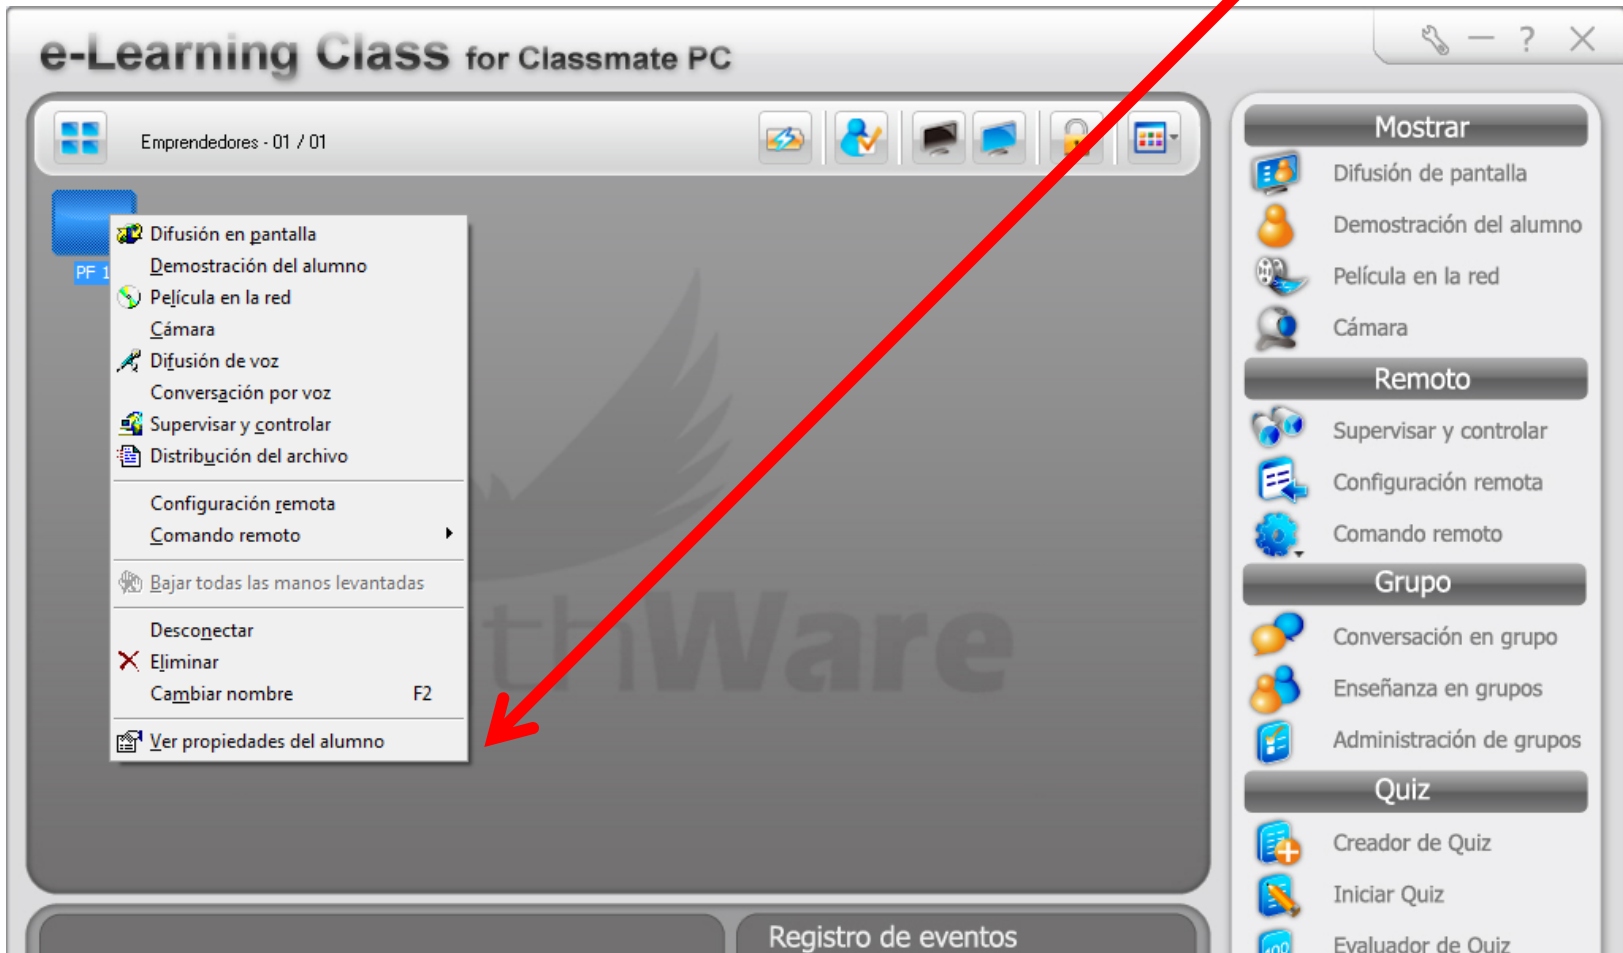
e-Learning Class for Classmate PC

Emprendedores - 01 / 01

PF 1

Difusión en pantalla
Demostración del alumno
Película en la red
Cámara
Difusión de voz
Conversación por voz
Supervisar y controlar
Distribución del archivo
Configuración remota
Comando remoto
Bajar todas las manos levantadas
Desconectar
Eliminar
Cambiar nombre F2
Ver propiedades del alumno

thWare

Mostrar
Difusión de pantalla
Demostración del alumno
Película en la red
Cámara
Remoto
Supervisar y controlar
Configuración remota
Comando remoto
Grupo
Conversación en grupo
Enseñanza en grupos
Administración de grupos
Quiz
Creador de Quiz
Iniciar Quiz
Evaluador de Quiz

Registro de eventos